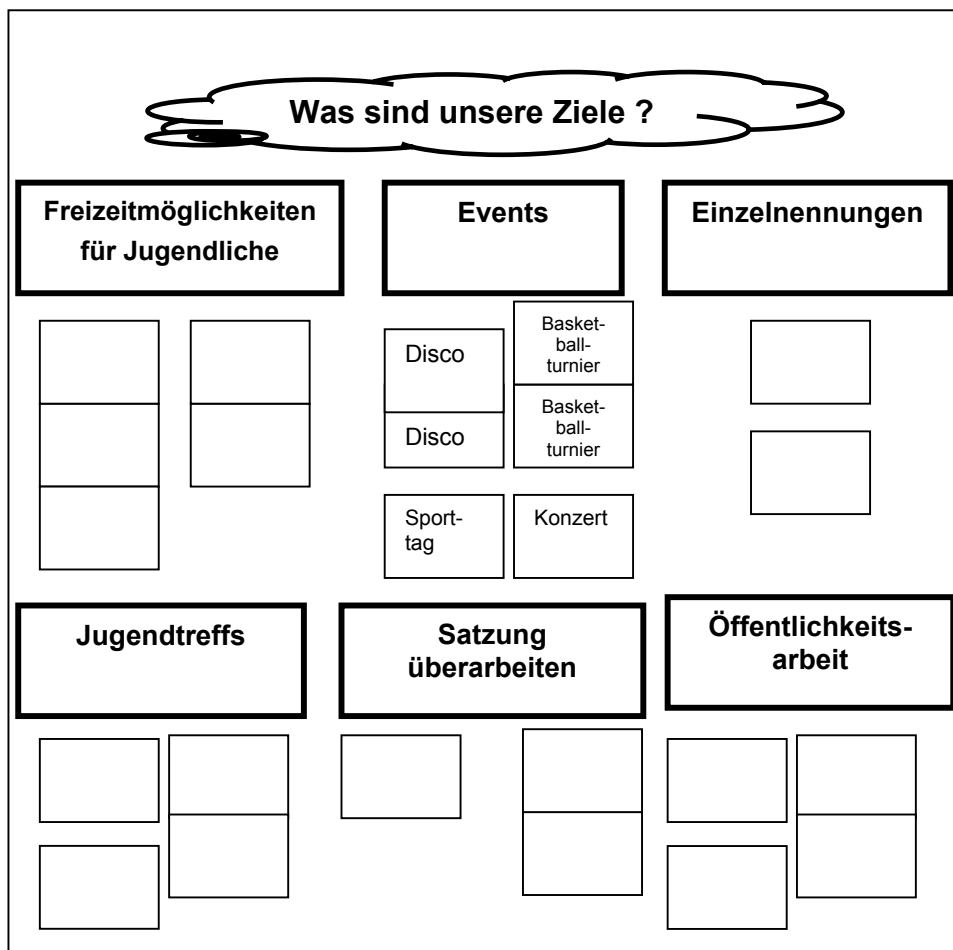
Was sind unsere Ziele ?

Freizeitmöglichkeiten für Jugendliche

Events

Einzelnennungen

Disco

Basketballturnier

Disco

Basketballturnier

Sporttag

Konzert

Jugendtreffs

Satzung überarbeiten

Öffentlichkeitsarbeit